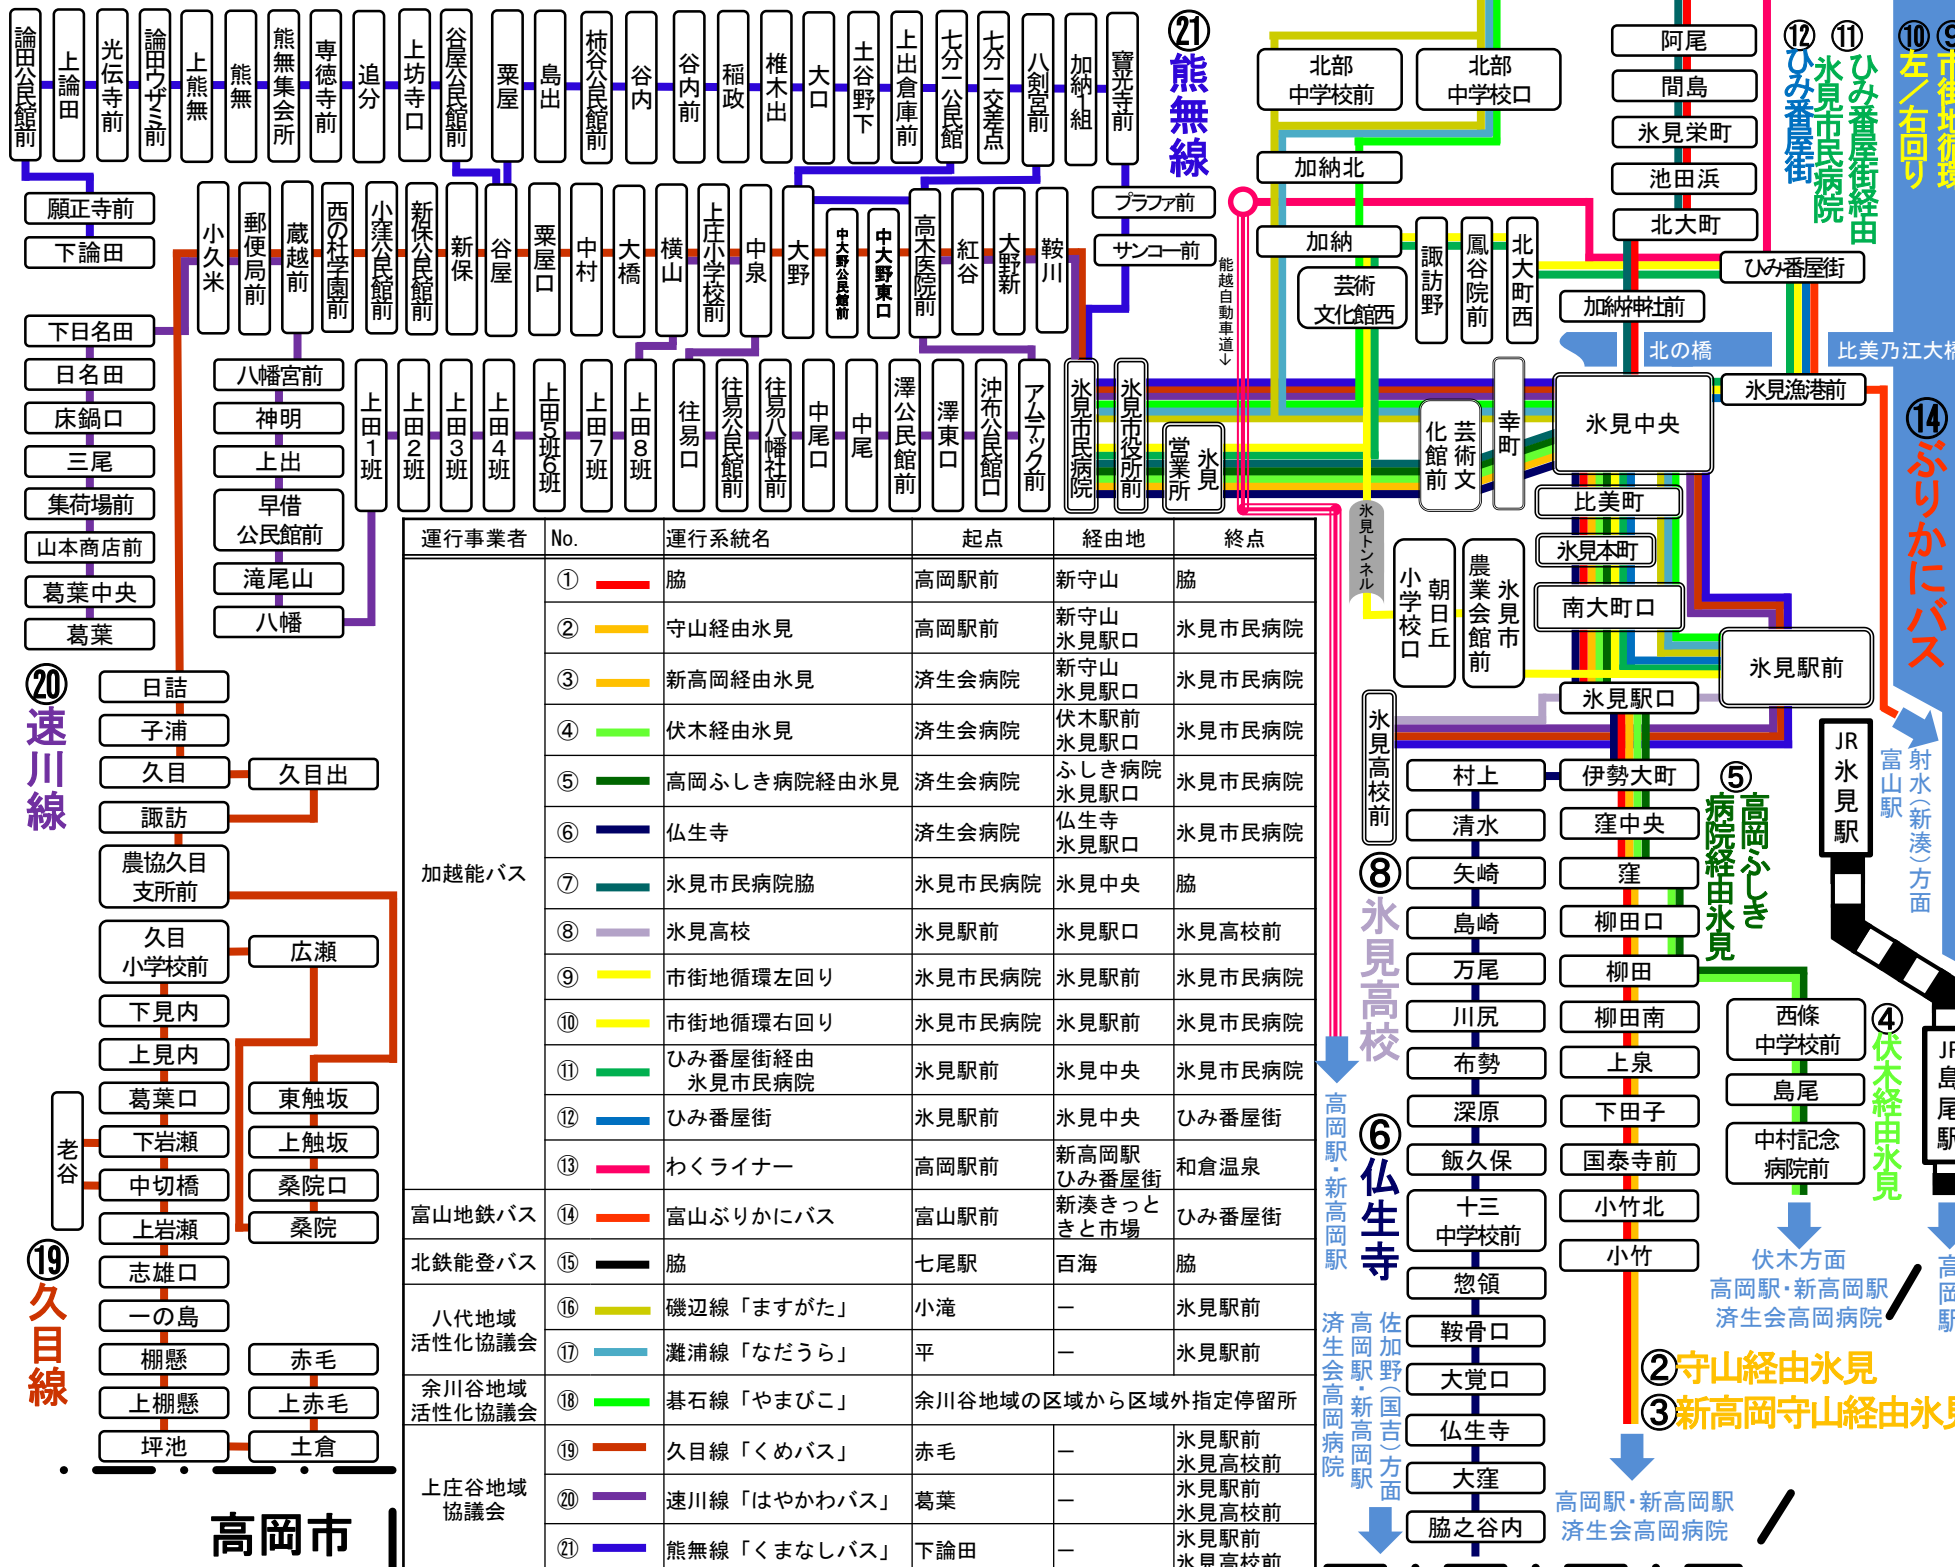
論田公民館前
上論田
光伝寺前
論田ウザミ前
上熊無
熊無
熊無集会所
専徳寺前
追分
上坊寺口
谷屋公民館前
粟屋
島出
柿谷公民館前
谷内
谷内前
稲政
椎木出
大口
土谷野下
上出倉庫前
七分一公民館
七分一交差点
八劔宮前
加納一組
寶光寺前

㉑熊無線

北部中学校前
北部中学校口
阿尾
間島
氷見栄町
池田浜
北大町
⑫ひみ番屋街
⑪氷見市民病院 ひみ番屋街経由
⑩左／右回り
⑨市街地循環

願正寺前
下論田
小久米
郵便局前
蔵越前
西の杜学園前
小窪公民館前
新保公民館前
新保
谷屋
粟屋口
中村
大橋
横山
上庄小学校前
中泉
大野
中大野公民館前
中大野東口
高木医院前
紅谷
大野新
鞍川
プラファ前
サンコー前
能越自動車道
加納北
加納
芸術文化館西
諏訪野
鳳谷院前
北大町西
ひみ番屋街
加納神社前
北の橋
比美乃江大橋

下日名田
日名田
床鍋口
三尾
集荷場前
山本商店前
葛葉中央
葛葉
八幡宮前
神明
上出
早借公民館前
滝尾山
八幡
上田1班
上田2班
上田3班
上田4班
上田5班6班
上田7班
上田8班
往易口
往易公民館前
往易八幡社前
中尾口
中尾
澤公民館前
澤東口
沖布公民館口
アムテック前
氷見市民病院
氷見市役所前
氷見営業所
芸術文化館前
幸町
氷見中央
氷見漁港前
⑭ぶりかにバス
比美町
氷見本町
南大町口
氷見トンネル
朝日丘小学校口
氷見市農業会館前
氷見駅前
氷見駅口
氷見高校前

| 運行事業者 | No. | 運行系統名 | 起点 | 経由地 | 終点 |
|---|---|---|---|---|---|
| 加越能バス | ① | 脇 | 高岡駅前 | 新守山 | 脇 |
| | ② | 守山経由氷見 | 高岡駅前 | 新守山 氷見駅口 | 氷見市民病院 |
| | ③ | 新高岡経由氷見 | 済生会病院 | 新守山 氷見駅口 | 氷見市民病院 |
| | ④ | 伏木経由氷見 | 済生会病院 | 伏木駅前 氷見駅口 | 氷見市民病院 |
| | ⑤ | 高岡ふしき病院経由氷見 | 済生会病院 | ふしき病院 氷見駅口 | 氷見市民病院 |
| | ⑥ | 仏生寺 | 済生会病院 | 仏生寺 氷見駅口 | 氷見市民病院 |
| | ⑦ | 氷見市民病院脇 | 氷見市民病院 | 氷見中央 | 脇 |
| | ⑧ | 氷見高校 | 氷見駅前 | 氷見駅口 | 氷見高校前 |
| | ⑨ | 市街地循環左回り | 氷見市民病院 | 氷見駅前 | 氷見市民病院 |
| | ⑩ | 市街地循環右回り | 氷見市民病院 | 氷見駅前 | 氷見市民病院 |
| | ⑪ | ひみ番屋街経由 氷見市民病院 | 氷見駅前 | 氷見中央 | 氷見市民病院 |
| | ⑫ | ひみ番屋街 | 氷見駅前 | 氷見中央 | ひみ番屋街 |
| | ⑬ | わくライナー | 高岡駅前 | 新高岡駅 ひみ番屋街 | 和倉温泉 |
| 富山地鉄バス | ⑭ | 富山ぶりかにバス | 富山駅前 | 新湊きっときと市場 | ひみ番屋街 |
| 北鉄能登バス | ⑮ | 脇 | 七尾駅 | 百海 | 脇 |
| 八代地域活性化協議会 | ⑯ | 磯辺線「ますがた」 | 小滝 | — | 氷見駅前 |
| | ⑰ | 灘浦線「なだうら」 | 平 | — | 氷見駅前 |
| 余川谷地域活性化協議会 | ⑱ | 碁石線「やまびこ」 | 余川谷地域の区域から区域外指定停留所 | | |
| 上庄谷地域協議会 | ⑲ | 久目線「くめバス」 | 赤毛 | — | 氷見駅前 氷見高校前 |
| | ⑳ | 速川線「はやかわバス」 | 葛葉 | — | 氷見駅前 氷見高校前 |
| | ㉑ | 熊無線「くまなしバス」 | 下論田 | — | 氷見駅前 氷見高校前 |

⑳速川線
日詰
子浦
久目
久目出
諏訪
農協久目支所前
久目小学校前
広瀬
下見内
上見内
葛葉口
東触坂
老谷
下岩瀬
上触坂
中切橋
桑院口
上岩瀬
桑院
⑲久目線
志雄口
一の島
棚懸
赤毛
上棚懸
上赤毛
坪池
土倉
高岡市

村上
伊勢大町
清水
窪中央
矢崎
窪
島崎
柳田口
万尾
柳田
川尻
柳田南
布勢
上泉
深原
下田子
飯久保
国泰寺前
十三中学校前
小竹北
惣領
小竹
鞍骨口
大覚口
仏生寺
大窪
脇之谷内
⑧氷見高校
⑥仏生寺
⑤高岡ふしき病院経由氷見
西條中学校前
島尾
中村記念病院前
④伏木経由氷見
JR氷見駅
射水（新湊）方面
富山駅
JR島尾駅
高岡駅・新高岡駅
済生会高岡病院 高岡駅・新高岡駅 佐加野（国吉）方面
伏木方面
高岡駅・新高岡駅
済生会高岡病院
②守山経由氷見
③新高岡守山経由氷見
高岡駅・新高岡駅
済生会高岡病院
高岡駅